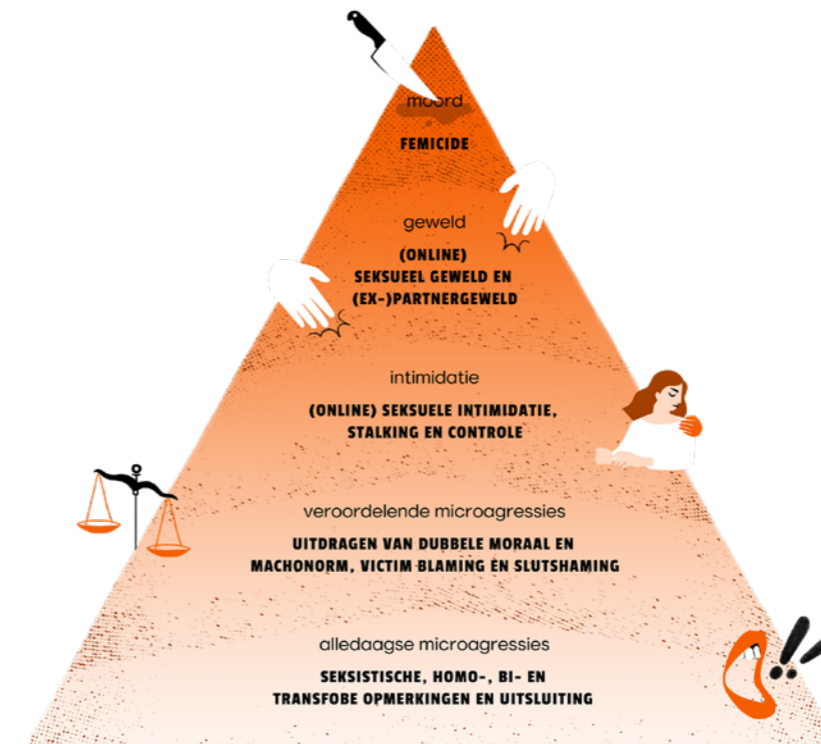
moord

FEMICIDE

geweld

(ONLINE) SEKSUEEL GEWELD EN (EX-)PARTNERGEWELD

intimidatie

(ONLINE) SEKSUELE INTIMIDATIE, STALKING EN CONTROLE

veroordelende microagressies

UITDRAGEN VAN DUBBELE MORAAL EN MACHONORM, VICTIM BLAMING EN SLUTSHAMING

alledaagse microagressies

SEKSISTISCHE, HOMO-, BI- EN TRANSFOBE OPMERKINGEN EN UITSLUITING

!!